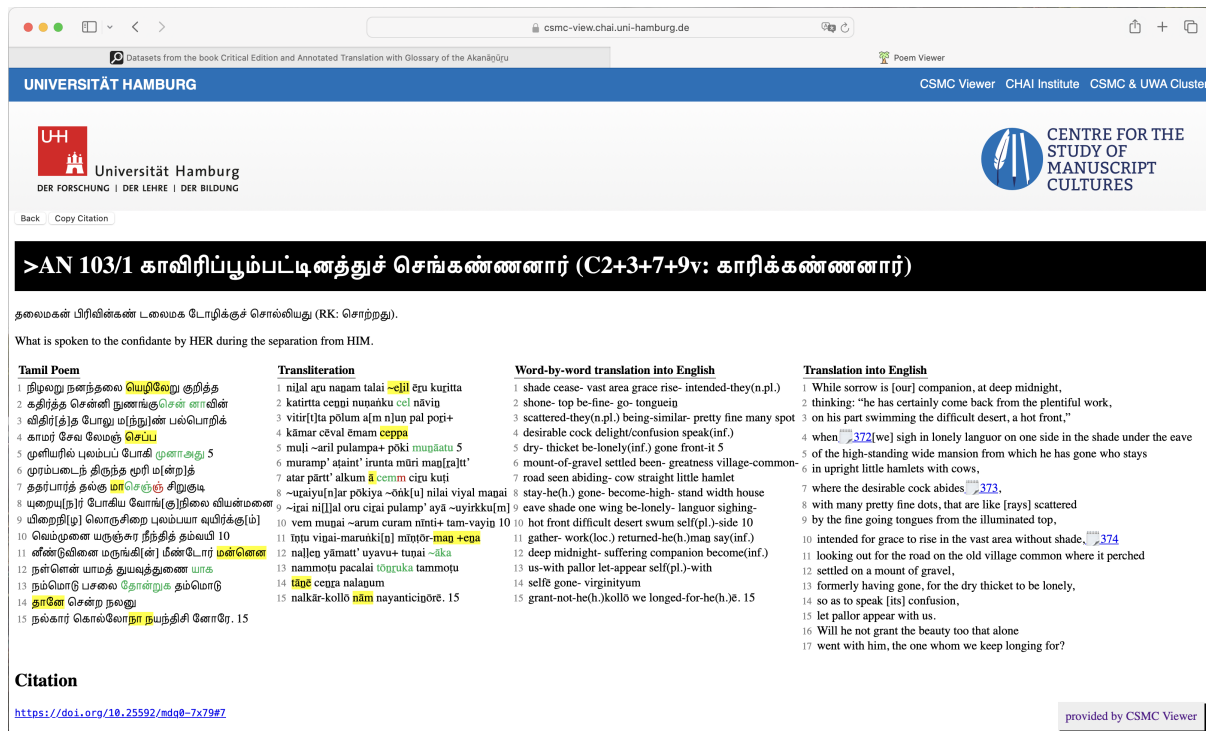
csmc-view.chai.uni-hamburg.de

Datasets from the book Critical Edition and Annotated Translation with Glossary of the Akanāṉūṟu

Poem Viewer

UNIVERSITÄT HAMBURG

CSMC Viewer CHAI Institute CSMC & UWA Cluster

Universität Hamburg
DER FORSCHUNG | DER LEHRE | DER BILDUNG

CENTRE FOR THE STUDY OF MANUSCRIPT CULTURES

Back Copy Citation

>AN 103/1 காவிரிப்பூம்பட்டினத்துச் செங்கண்ணனார் (C2+3+7+9v: காரிக்கண்ணனார்)

தலைமகன் பிரிவின்கண் டலைமகடோழிக்குச் சொல்லியது (RK: சொற்றது).

What is spoken to the confidante by HER during the separation from HIM.

Tamil Poem
1 நிழலறு நனந்தலை யெழிலேறு குறித்த
2 கதிர்த்த சென்னி நுணங்குசெ னாவின்
3 விதிர்[த்]த போலு மந்[நு]ண் பல்பொறிக்
4 காமர் சேவ லேமஞ் செப்ப
5 முளியரிற் புலம்பப் போகி முனாஅது 5
6 முரம்படைந் திருந்த மூரி மன்[ற]த்
7 ததர்பார்த் தல்கு மாசெஞ் சிறுகுடி
8 யுறையு[ந]ர் போகிய வோங்[கு]நிலை வியன்மனை
9 யிறைநி[ழ] லொருசிறை புலம்பய வுயிர்க்[ம்]
10 வெம்முனை யருஞ்சுர நீந்தித் தம்வயி 10
11 னீண்டுவினை மருங்கின்[ன்] மீண்டோர் மன்னென
12 நள்ளென் யாமத் துயவுத்துணை யாக
13 நம்மொடு பசலை தோன்றுக தம்மொடு
14 தானே சென்ற நலனு
15 நல்கார் கொல்லோநா நயந்திசி னோரே. 15

Transliteration
1 niḻal aṟu naṉam talai ~eḻil ēṟu kuṟitta
2 katirtta ceṉṉi nuṇaṅku cel nāviṉ
3 vitir[t]ta pōlum a[m n]uṇ pal poṟi+
4 kāmar cēval ēmam ceppa
5 muḷi ~aril pulampa+ pōki muṉāatu 5
6 muramp aṭaint irunta mūri maṉ[ṟa]tt'
7 atar pārtt' alkum ā cem ciṟu kuṭi
8 ~uṟaiyu[n]ar pōkiya ~ōṅk[u] nilai viyal maṉai
9 ~iṟai ni[ḻ]al oru ciṟai pulamp' ayā ~uyirkku[m]
10 vem muṉai ~arum curam nīnti+ tam-vayiṉ 10
11 īṇṭu viṉai-maruṅki[ṉ] mīṇṭōr-maṉ +eṉa
12 naḷḷeṉ yāmatt' uyavu+ tuṇai ~āka
13 nammoṭu pacalai tōṉṟuka tammoṭu
14 tāṉē ceṉṟa nalaṉum
15 nalkār-kollō nām nayanticiṉōrē. 15

Word-by-word translation into English
1 shade cease- vast area grace rise- intended-they(n.pl.)
2 shone- top be-fine- go- tongueiṉ
3 scattered-they(n.pl.) being-similar- pretty fine many spot
4 desirable cock delight/confusion speak(inf.)
5 dry- thicket be-lonely(inf.) gone front-it 5
6 mount-of-gravel settled been- greatness village-common-
7 road seen abiding- cow straight little hamlet
8 stay-he(h.) gone- become-high- stand width house
9 eave shade one wing be-lonely- languor sighing-
10 hot front difficult desert swum self(pl.)-side 10
11 gather- work(loc.) returned-he(h.)maṉ say(inf.)
12 deep midnight- suffering companion become(inf.)
13 us-with pallor let-appear self(pl.)-with
14 selfē gone- virginityum
15 grant-not-he(h.)kollō we longed-for-he(h.)ē. 15

Translation into English
1 While sorrow is [our] companion, at deep midnight,
2 thinking: "he has certainly come back from the plentiful work,
3 on his part swimming the difficult desert, a hot front,"
4 when 372[we] sigh in lonely languor on one side in the shade under the eave
5 of the high-standing wide mansion from which he has gone who stays
6 in upright little hamlets with cows,
7 where the desirable cock abides 373,
8 with many pretty fine dots, that are like [rays] scattered
9 by the fine going tongues from the illuminated top,
10 intended for grace to rise in the vast area without shade, 374
11 looking out for the road on the old village common where it perched
12 settled on a mount of gravel,
13 formerly having gone, for the dry thicket to be lonely,
14 so as to speak [its] confusion,
15 let pallor appear with us.
16 Will he not grant the beauty too that alone
17 went with him, the one whom we keep longing for?

Citation

https://doi.org/10.25592/mdq0-7x79#7

provided by CSMC Viewer